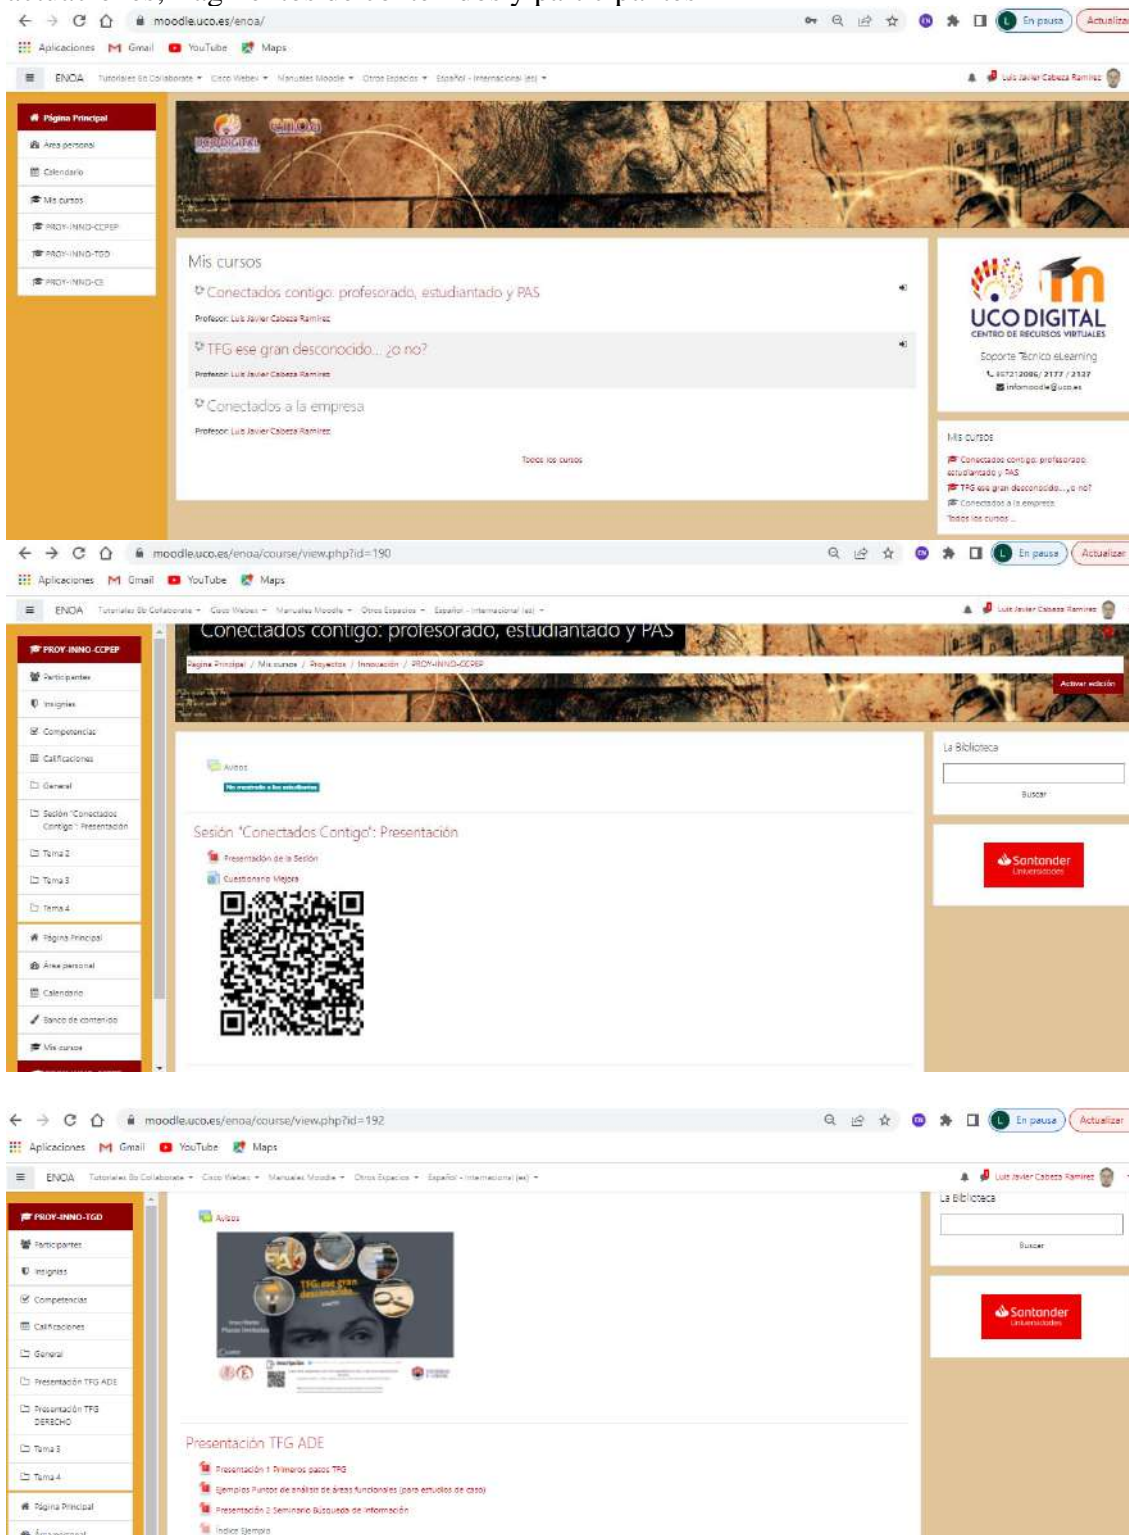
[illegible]

moodle.uco.es/enoa/

En pausa Actualizar

Aplicaciones Gmail YouTube Maps

ENOA Tutoriales Bb Collaborate Cisco Webex Manuales Moodle Otros Espacios Español - Internacional (es)

Luis Javier Cabeza Ramírez

Página Principal
Área personal
Calendario
Mis cursos
PROY-INNO-CCPEP
PROY-INNO-TGD
PROY-INNO-CE

Mis cursos

Conectados contigo: profesorado, estudiantado y PAS
Profesor: Luis Javier Cabeza Ramírez

TFG ese gran desconocido... ¿o no?
Profesor: Luis Javier Cabeza Ramírez

Conectados a la empresa
Profesor: Luis Javier Cabeza Ramírez

Todos los cursos

UCO DIGITAL
CENTRO DE RECURSOS VIRTUALES
Soporte Técnico eLearning
957212086 / 2177 / 2127
infomoodle@uco.es

Mis cursos
Conectados contigo: profesorado, estudiantado y PAS
TFG ese gran desconocido... ¿o no?
Conectados a la empresa
Todos los cursos ...

moodle.uco.es/enoa/course/view.php?id=190

En pausa Actualizar

Aplicaciones Gmail YouTube Maps

ENOA Tutoriales Bb Collaborate Cisco Webex Manuales Moodle Otros Espacios Español - Internacional (es)

Luis Javier Cabeza Ramírez

Conectados contigo: profesorado, estudiantado y PAS

Página Principal / Mis cursos / Proyectos / Innovación / PROY-INNO-CCPEP

Activar edición

PROY-INNO-CCPEP
Participantes
Insignias
Competencias
Calificaciones
General
Sesión "Conectados Contigo": Presentación
Tema 2
Tema 3
Tema 4
Página Principal
Área personal
Calendario
Banco de contenido
Mis cursos

Avisos
No mostrado a los estudiantes

Sesión "Conectados Contigo": Presentación
Presentación de la Sesión
Cuestionario Mejora

La Biblioteca
Buscar

Santander Universidades

moodle.uco.es/enoa/course/view.php?id=192

En pausa Actualizar

Aplicaciones Gmail YouTube Maps

ENOA Tutoriales Bb Collaborate Cisco Webex Manuales Moodle Otros Espacios Español - Internacional (es)

Luis Javier Cabeza Ramírez

PROY-INNO-TGD
Participantes
Insignias
Competencias
Calificaciones
General
Presentación TFG ADE
Presentación TFG DERECHO
Tema 3
Tema 4
Página Principal
Área personal

Avisos

TFG ese gran desconocido...

La Biblioteca
Buscar

Santander Universidades

Presentación TFG ADE
Presentación 1 Primeros pasos TFG
Ejemplos Puntos de análisis de áreas funcionales (para estudios de caso)
Presentación 2 Seminario Búsqueda de información
Índice Ejemplo